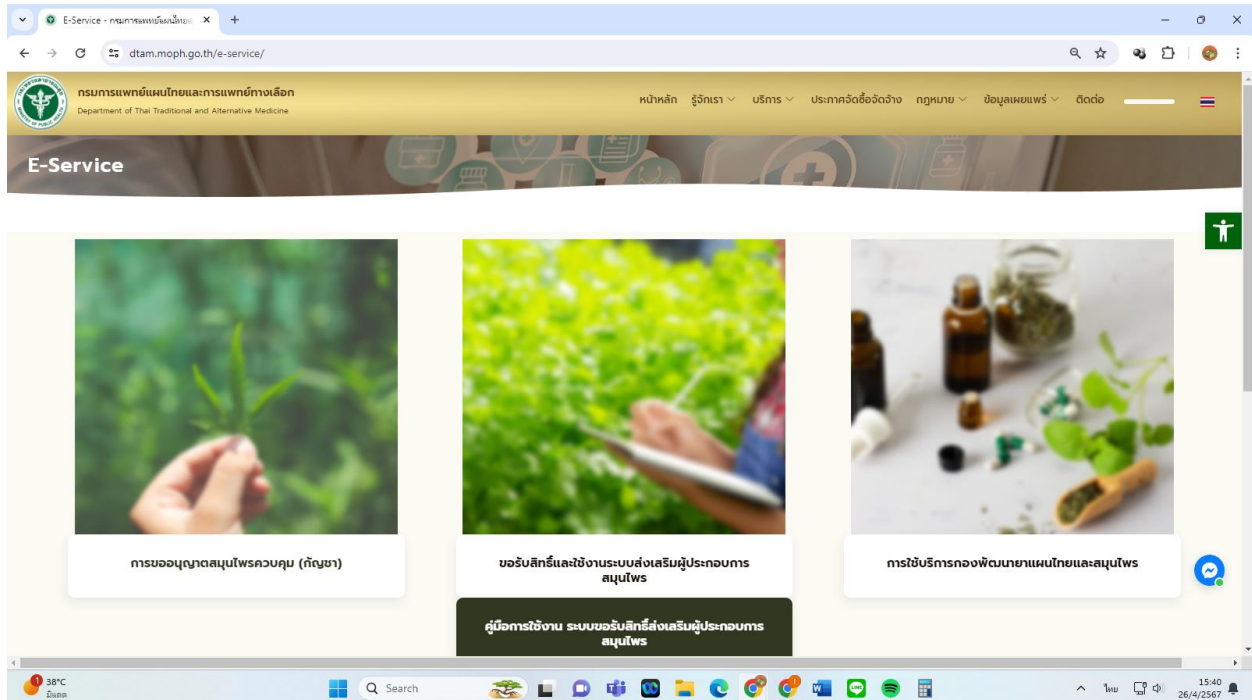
E-Service - กรมการแพทย์แผนไทยฯ
dtam.moph.go.th/e-service/

กรมการแพทย์แผนไทยและการแพทย์ทางเลือก
Department of Thai Traditional and Alternative Medicine

หน้าหลัก รู้จักเรา บริการ ประกาศจัดซื้อจัดจ้าง กฎหมาย ข้อมูลเผยแพร่ ติดต่อ

E-Service

การขออนุญาตสมุนไพรควบคุม (กัญชา)

ขอรับสิทธิ์และใช้งานระบบส่งเสริมผู้ประกอบการสมุนไพร

คู่มือการใช้งาน ระบบขอรับสิทธิ์ส่งเสริมผู้ประกอบการสมุนไพร

การใช้บริการกองพัฒนายาแผนไทยและสมุนไพร

38°C
มีแดด
Search
ไทย
15:40
26/4/2567